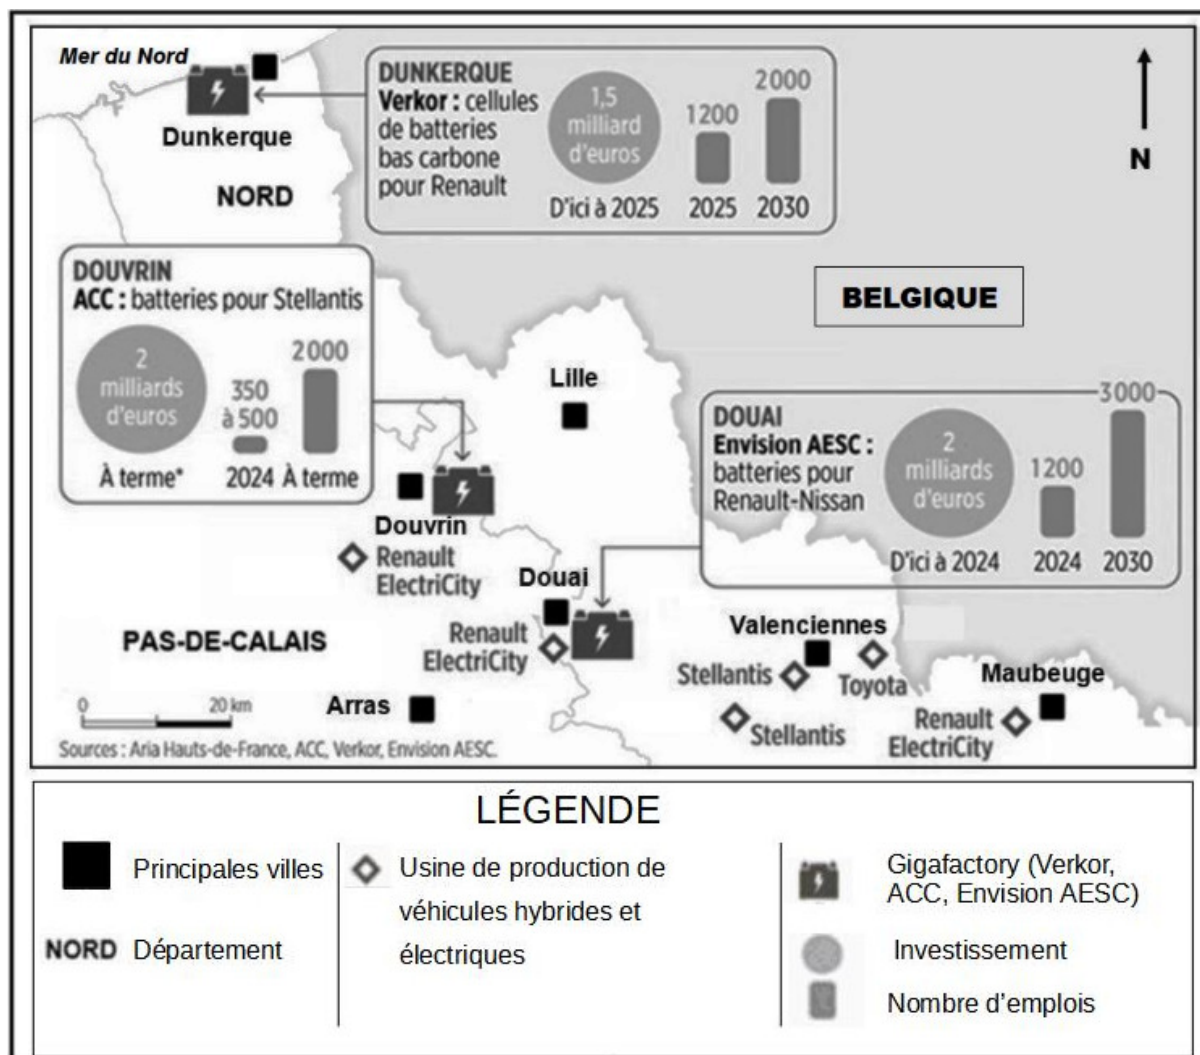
Mer du Nord

Dunkerque

NORD

DUNKERQUE
Verkor : cellules de batteries bas carbone pour Renault
1,5 milliard d'euros
D'ici à 2025
1200
2025
2000
2030

N

DOUVRIN
ACC : batteries pour Stellantis
2 milliards d'euros
À terme*
350 à 500
2024
2000
À terme

BELGIQUE

Lille

DOUAI
Envision AESC : batteries pour Renault-Nissan
2 milliards d'euros
D'ici à 2024
1200
2024
3000
2030

Douvrin
Renault ElectriCity

Douai
Renault ElectriCity

PAS-DE-CALAIS

Valenciennes
Stellantis
Toyota
Stellantis

Maubeuge
Renault ElectriCity

Arras

0 20 km

Sources : Aria Hauts-de-France, ACC, Verkor, Envision AESC.

LÉGENDE

Principales villes

NORD Département

Usine de production de véhicules hybrides et électriques

Gigafactory (Verkor, ACC, Envision AESC)

Investissement

Nombre d'emplois